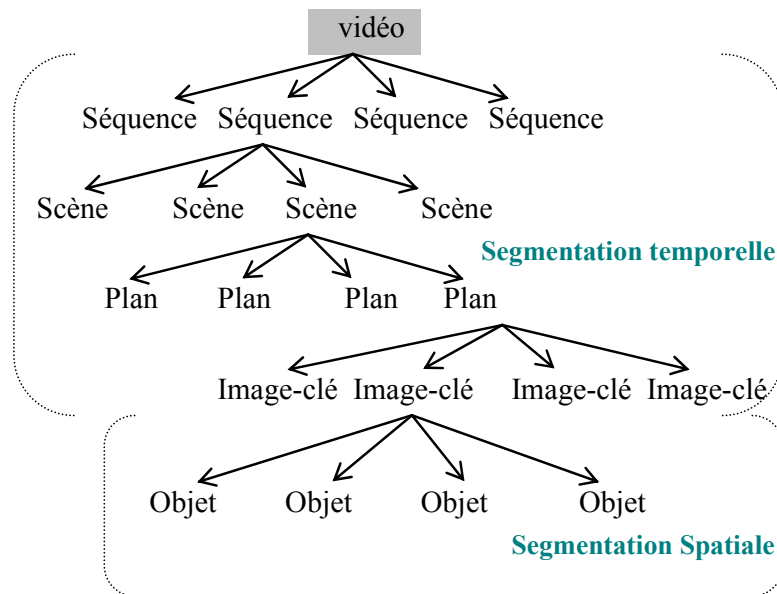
vidéo

Séquence Séquence Séquence Séquence

Scène Scène Scène Scène

Segmentation temporelle

Plan Plan Plan Plan

Image-clé Image-clé Image-clé Image-clé

Objet Objet Objet Objet

Segmentation Spatiale